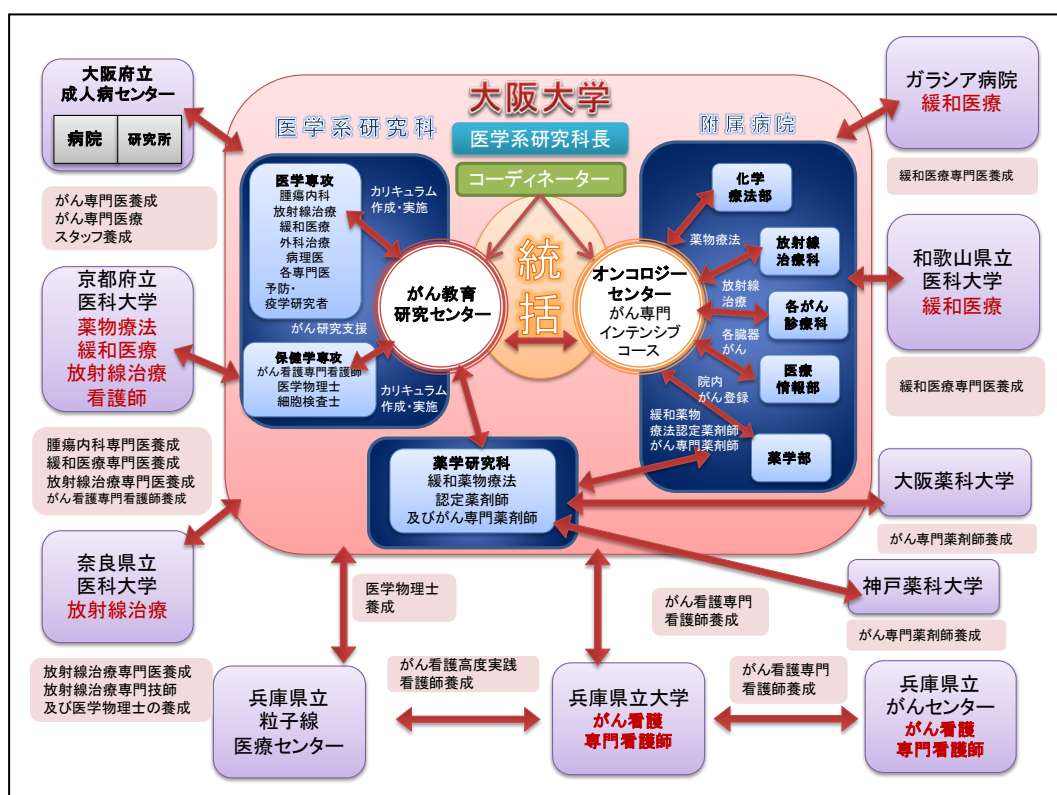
大阪府立
成人病センター
病院
研究所

がん専門医養成
がん専門医療
スタッフ養成

京都府立
医科大学
薬物療法
緩和医療
放射線治療
看護師

腫瘍内科専門医養成
緩和医療専門医養成
放射線治療専門医養成
がん看護専門看護師養成

奈良県立
医科大学
放射線治療

放射線治療専門医養成
放射線治療専門技師
及び医学物理士の養成

大阪大学
医学系研究科
医学系研究科長
コーディネーター
附属病院

医学専攻
腫瘍内科
放射線治療
緩和医療
外科治療
病理医
各専門医
予防・
疫学研究者

カリキュラム
作成・実施

がん研究支援

保健学専攻
がん看護専門看護師
医学物理士
細胞検査士

カリキュラム
作成・実施

がん教育
研究センター

統
括

オンコロジー
センター
がん専門
インテンシブ
コース

化学
療法部
薬物療法
放射線
治療科
放射線
治療
各がん
診療科
各臓器
がん
医療
情報部
院内
がん登録
緩和薬物
療法認定薬剤師
がん専門薬剤師
薬学部

薬学研究科
緩和薬物療法
認定薬剤師
及びがん専門薬剤師

ガラシア病院
緩和医療
緩和医療専門医養成

和歌山県立
医科大学
緩和医療
緩和医療専門医養成

大阪薬科大学
がん専門薬剤師養成

神戸薬科大学
がん専門薬剤師養成

医学物理士
養成

がん看護専門
看護師養成

兵庫県立
粒子線
医療センター

がん看護高度実践
看護師養成

兵庫県立大学
がん看護
専門看護師

がん看護専門
看護師養成

兵庫県立
がんセンター
がん看護
専門看護師